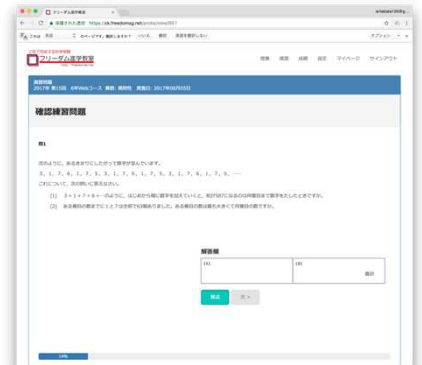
フリーダム進学教室

保護された通信 https://ok.freedomsg.net/probs/view/857

英語 このページを 翻訳しますか? いいえ 翻訳 英語を翻訳しない オプション

フリーダム進学教室

問題 課題 成績 設定 マイページ サインアウト

練習問題
2017年 第15回 6年Webコース 算数: 規則性 実施日: 2017年06月05日

確認練習問題

問1

次のように、あるきまりにしたがって数字が並んでいます。
3, 1, 7, 6, 1, 7, 5, 3, 1, 7, 6, 1, 7, 5, 3, 1, 7, 6, 1, 7, 5, ......
これについて、次の問いに答えなさい。

(1) 3+1+7+6+...のように、はじめから順に数字を加えていくと、和が初めて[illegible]になるのは何番目までを加えたときですか。

(2) ある番目の数までに1と7は全部で63個あります。ある番目の数は最も大きくて何番目の数ですか。

解答欄

(1) (2) 番目

提出 次へ

14%